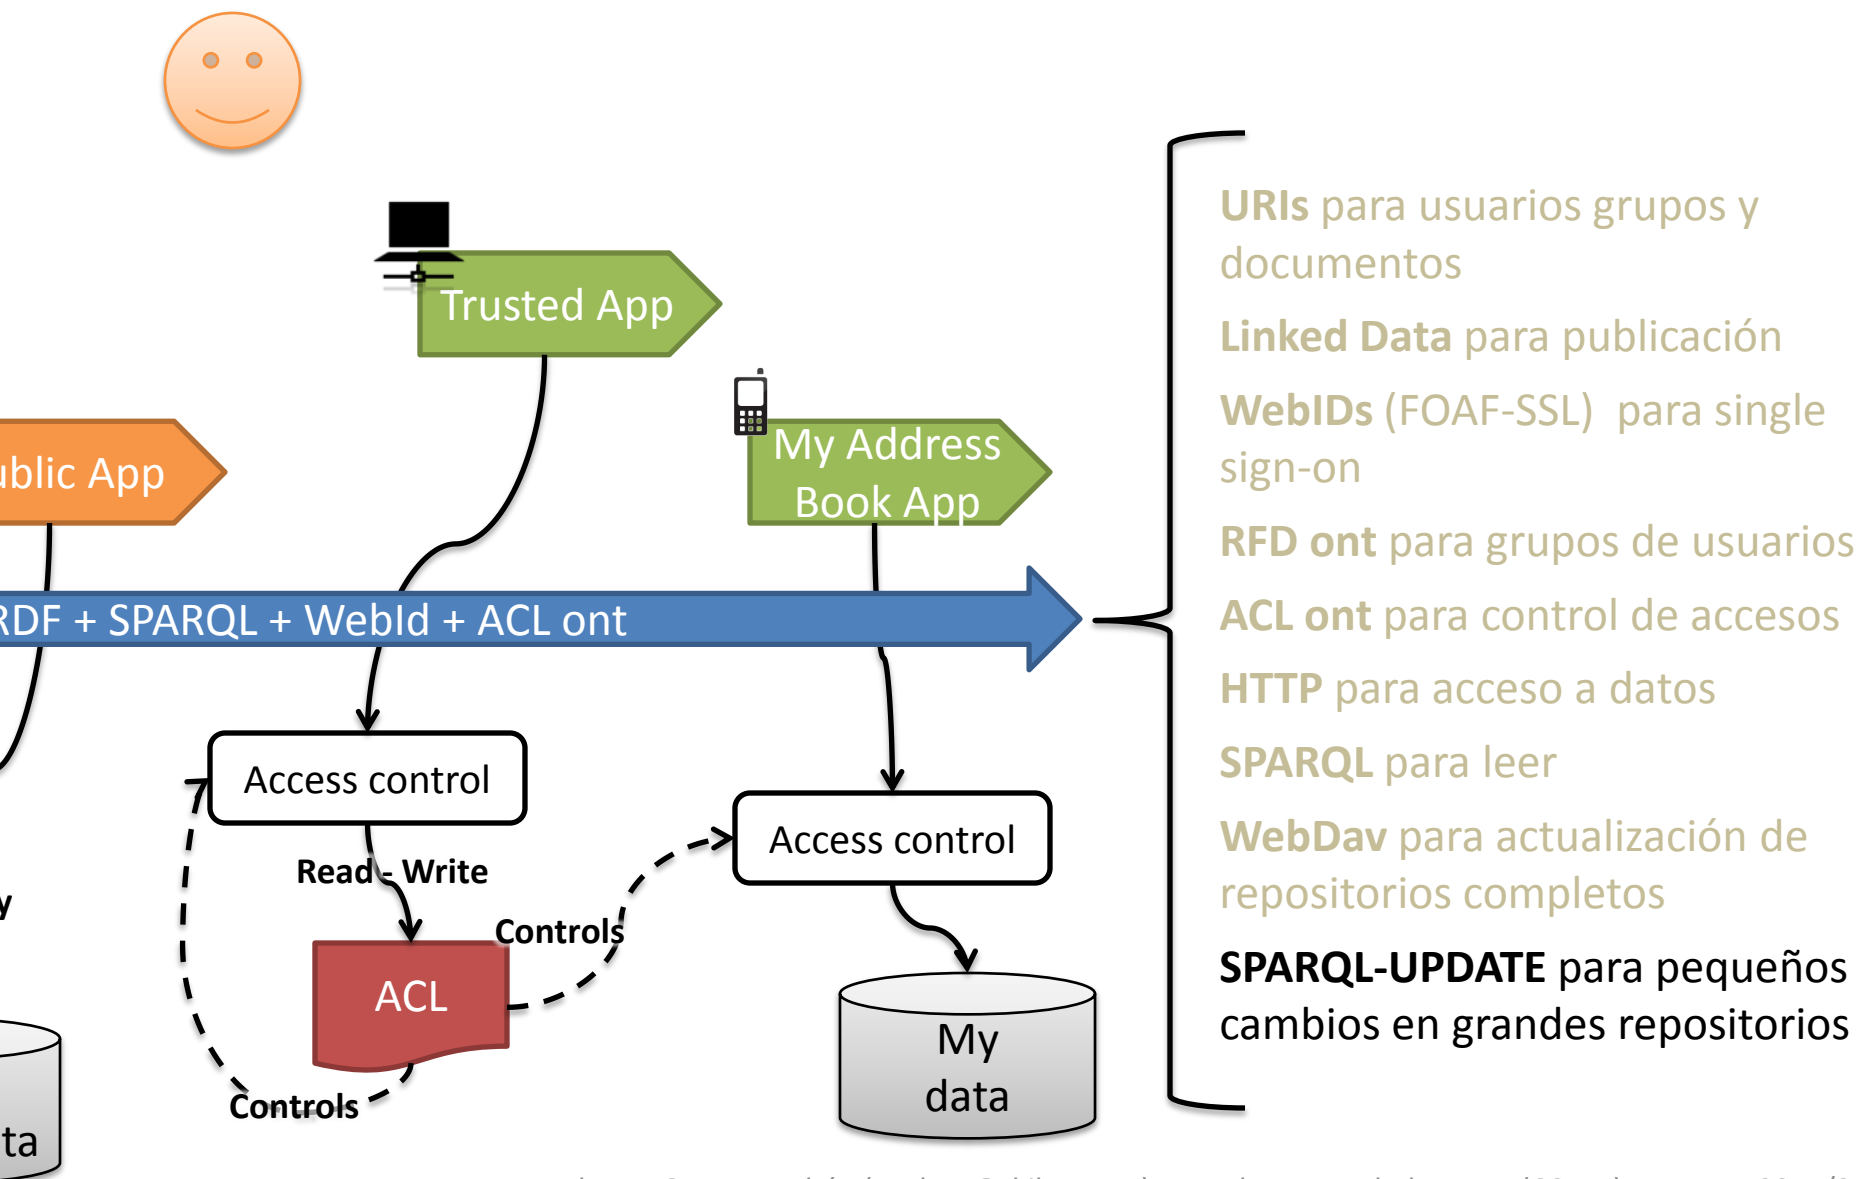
Trusted App

ublic App

My Address Book App

RDF + SPARQL + WebId + ACL ont

Access control

Read - Write

Controls

ACL

Controls

Access control

My data

y

ta

URIs para usuarios grupos y documentos

Linked Data para publicación

WebIDs (FOAF-SSL) para single sign-on

RFD ont para grupos de usuarios

ACL ont para control de accesos

HTTP para acceso a datos

SPARQL para leer

WebDav para actualización de repositorios completos

SPARQL-UPDATE para pequeños cambios en grandes repositorios